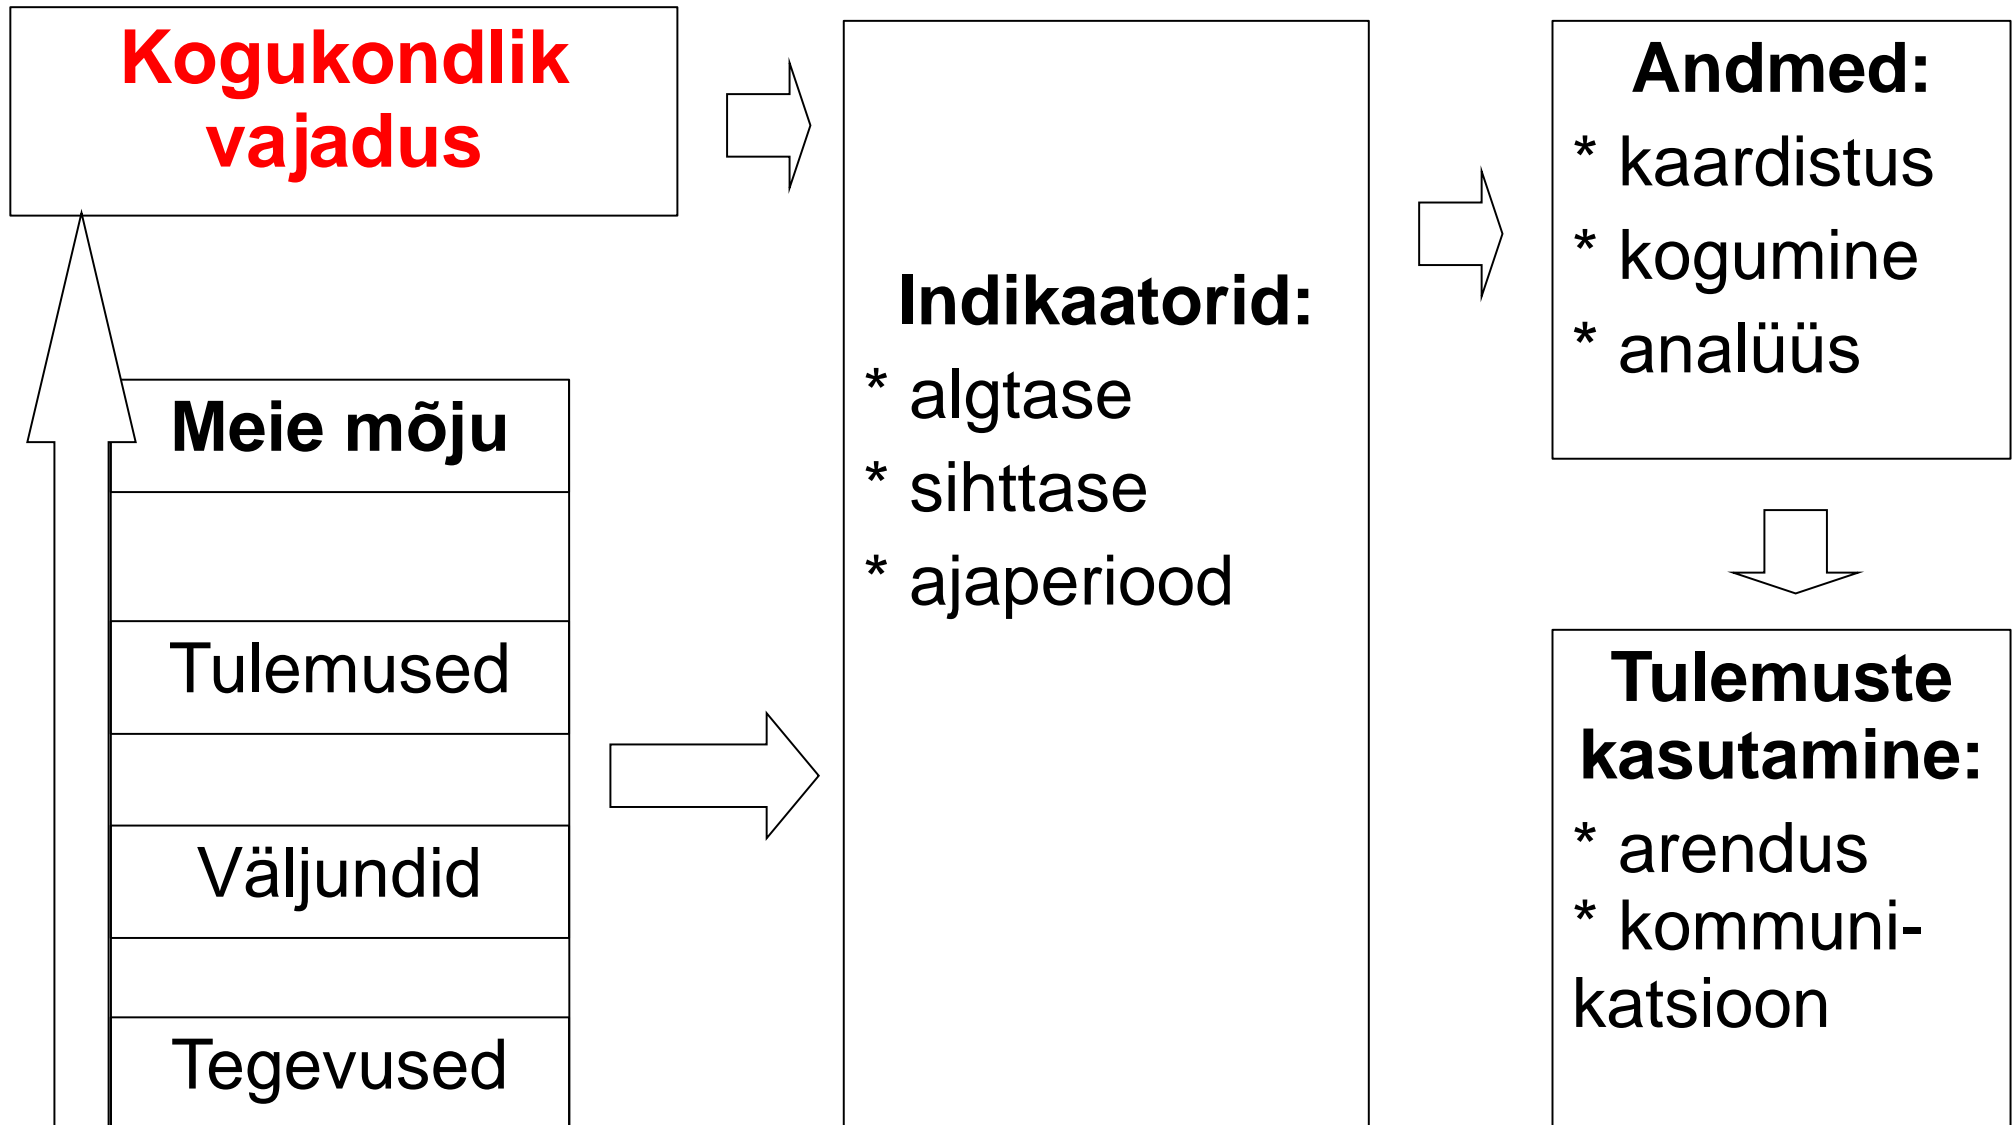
Kogukondlik vajadus

Meie mõju

Tulemused

Väljundid

Tegevused

Indikaatorid:
* algtase
* sihttase
* ajaperiood

Andmed:
* kaardistus
* kogumine
* analüüs

Tulemuste kasutamine:
* arendus
* kommunikatsioon